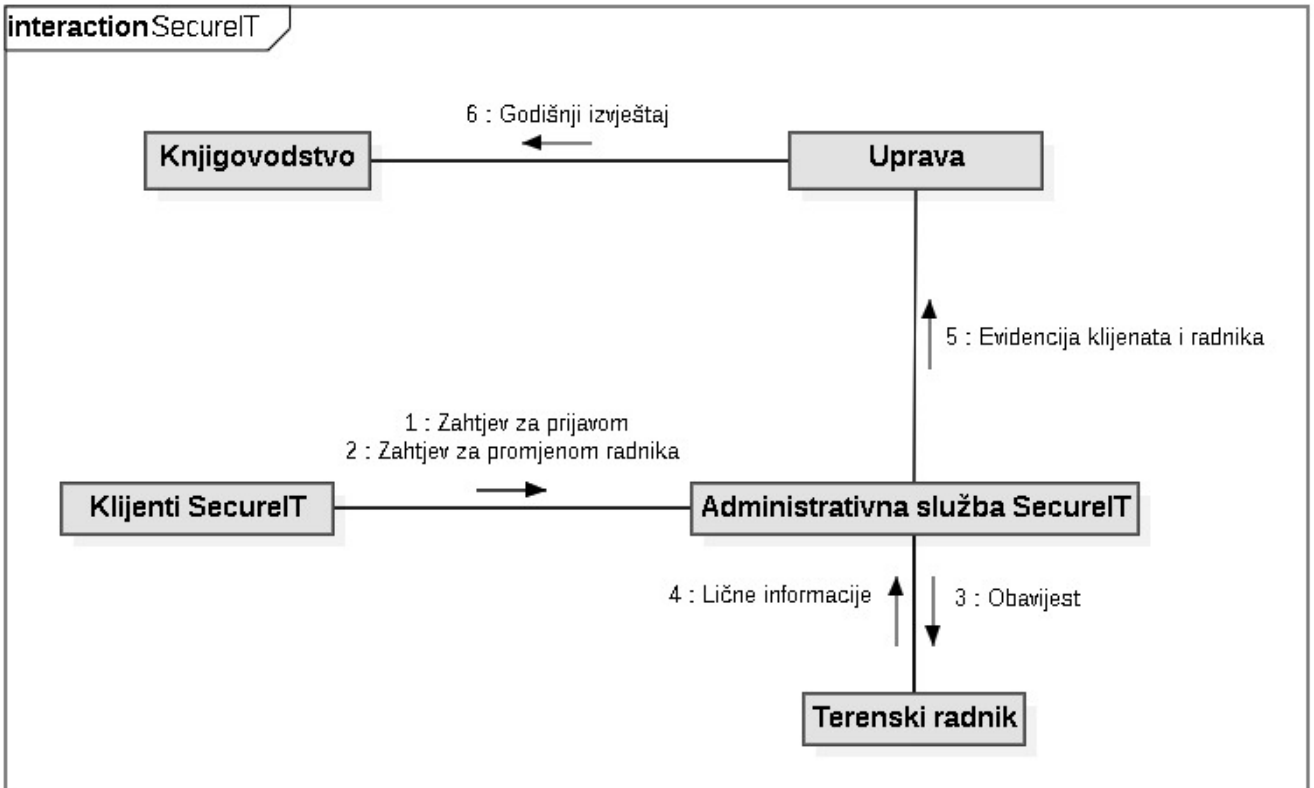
interaction SecureIT

6 : Godišnji izvještaj

Knjigovodstvo

Uprava

5 : Evidencija klijenata i radnika

1 : Zahtjev za prijavom
2 : Zahtjev za promjenom radnika

Klijenti SecureIT

Administrativna služba SecureIT

4 : Lične informacije

3 : Obavijest

Terenski radnik